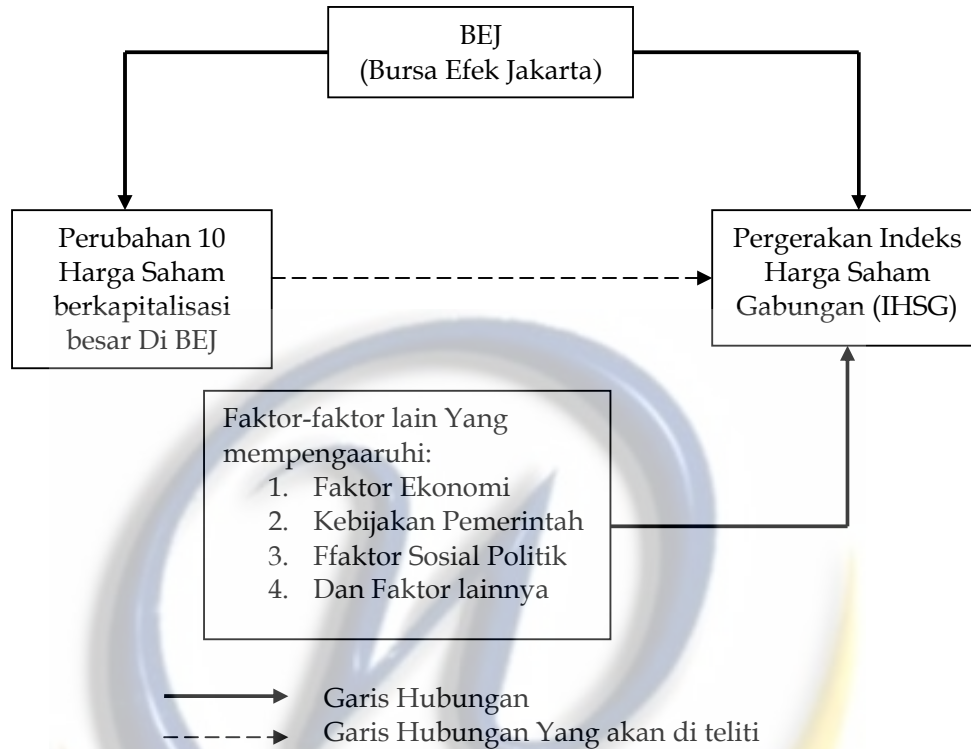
BEJ
(Bursa Efek Jakarta)

Perubahan 10 Harga Saham berkapitalisasi besar Di BEJ

Pergerakan Indeks Harga Saham Gabungan (IHSG)

Faktor-faktor lain Yang mempengaaruhi:
1. Faktor Ekonomi
2. Kebijakan Pemerintah
3. Ffaktor Sosial Politik
4. Dan Faktor lainnya

Garis Hubungan
Garis Hubungan Yang akan di teliti